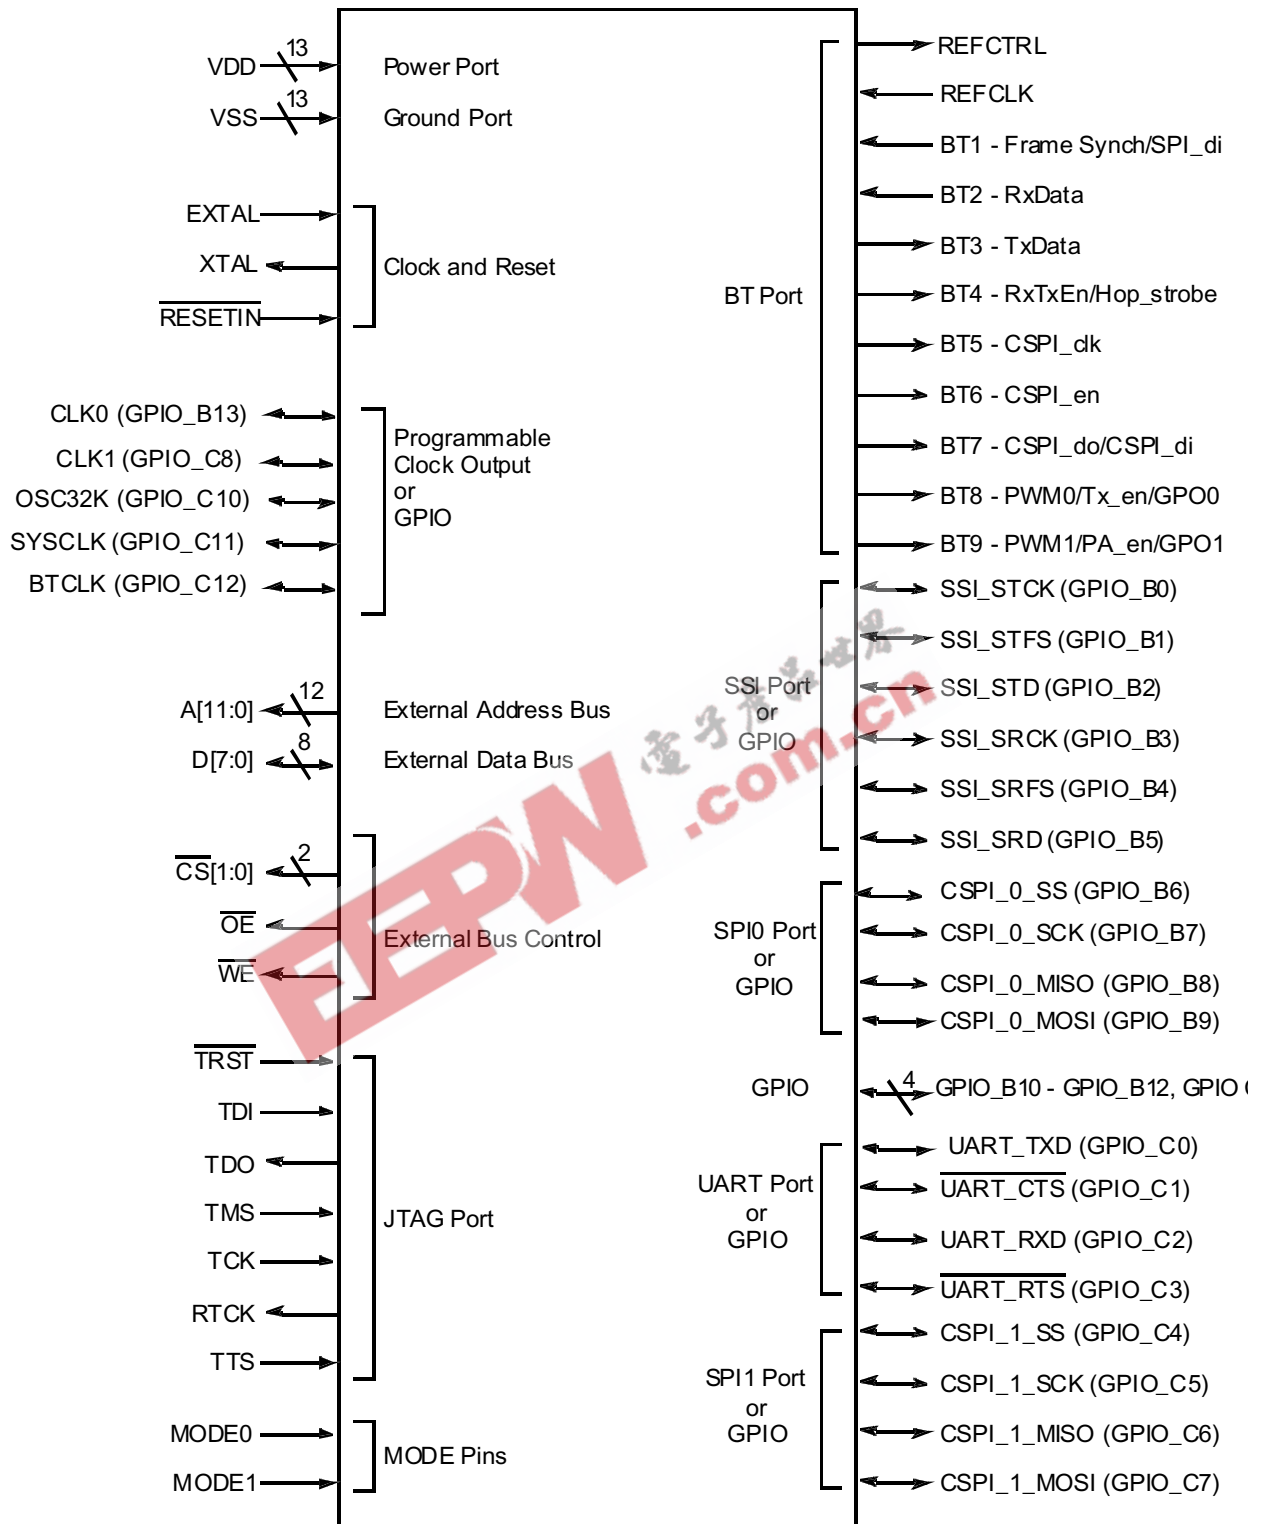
VDD 13 Power Port
VSS 13 Ground Port

EXTAL
XTAL
$\overline{RESETIN}$
Clock and Reset

CLK0 (GPIO_B13)
CLK1 (GPIO_C8)
OSC32K (GPIO_C10)
SYSCLK (GPIO_C11)
BTCLK (GPIO_C12)
Programmable Clock Output or GPIO

A[11:0] 12 External Address Bus
D[7:0] 8 External Data Bus

$\overline{CS}$[1:0] 2
$\overline{OE}$
$\overline{WE}$
External Bus Control

$\overline{TRST}$
TDI
TDO
TMS
TCK
RTCK
TTS
JTAG Port

MODE0
MODE1
MODE Pins

BT Port
REFCTRL
REFCLK
BT1 - Frame Synch/SPI_di
BT2 - RxData
BT3 - TxData
BT4 - RxTxEn/Hop_strobe
BT5 - CSPI_clk
BT6 - CSPI_en
BT7 - CSPI_do/CSPI_di
BT8 - PWM0/Tx_en/GPO0
BT9 - PWM1/PA_en/GPO1

SSI Port or GPIO
SSI_STCK (GPIO_B0)
SSI_STFS (GPIO_B1)
SSI_STD (GPIO_B2)
SSI_SRCK (GPIO_B3)
SSI_SRFS (GPIO_B4)
SSI_SRD (GPIO_B5)

SPI0 Port or GPIO
CSPI_0_SS (GPIO_B6)
CSPI_0_SCK (GPIO_B7)
CSPI_0_MISO (GPIO_B8)
CSPI_0_MOSI (GPIO_B9)

GPIO 4 GPIO_B10 - GPIO_B12, GPIO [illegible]

UART Port or GPIO
UART_TXD (GPIO_C0)
$\overline{UART\_CTS}$ (GPIO_C1)
UART_RXD (GPIO_C2)
$\overline{UART\_RTS}$ (GPIO_C3)

SPI1 Port or GPIO
CSPI_1_SS (GPIO_C4)
CSPI_1_SCK (GPIO_C5)
CSPI_1_MISO (GPIO_C6)
CSPI_1_MOSI (GPIO_C7)

EEPW 電子產品世界 .com.cn